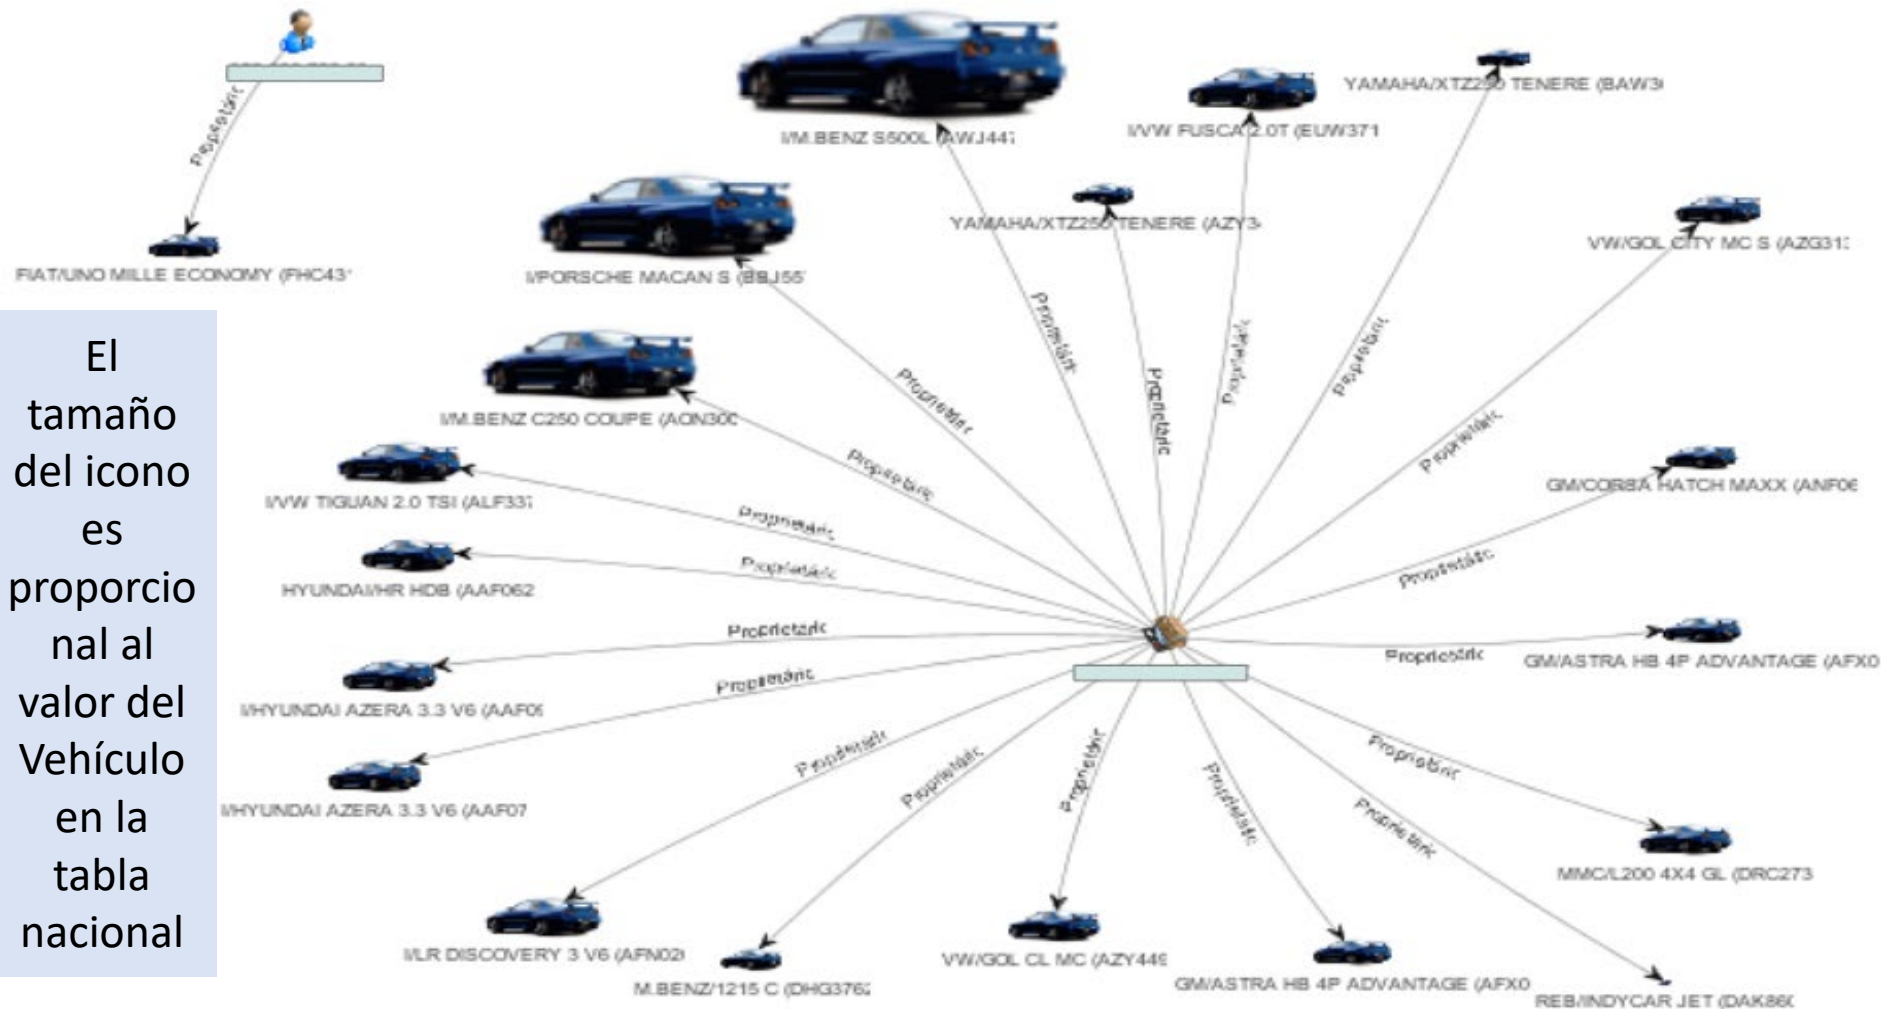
Proprietário

FIAT/UNO MILLE ECONOMY (PHC43'

I/M.BENZ S500L (AWJ44:

I/VW FUSCA 2.0T (EUW371

YAMAHA/XTZ250 TENERE (BAW3

YAMAHA/XTZ250 TENERE (AZY3

I/PORSCHE MACAN S (BBJ55'

VW/GOL CITY MC S (AZG31:

I/M.BENZ C250 COUPE (AON30(

GM/CORSA HATCH MAXX (ANF0(

I/VW TIGUAN 2.0 TSI (ALF33'

HYUNDAI/HR HDB (AAF062

GM/ASTRA HB 4P ADVANTAGE (AFX0

I/HYUNDAI AZERA 3.3 V6 (AAF0(

I/HYUNDAI AZERA 3.3 V6 (AAF07

MMC/L200 4X4 GL (DRC273

I/LR DISCOVERY 3 V6 (AFN02(

M.BENZ/1215 C (DHG376:

VW/GOL CL MC (AZY44!

GM/ASTRA HB 4P ADVANTAGE (AFX0

REB/INDYCAR JET (DAK86(

Proprietário
Proprietário
Proprietário
Proprietário
Proprietário
Proprietário
Proprietário
Proprietário
Proprietário
Proprietário
Proprietário
Proprietário
Proprietário
Proprietário
Proprietário
Proprietário
Proprietário
Proprietário
Proprietário

El tamaño del icono es proporcional al valor del Vehículo en la tabla nacional